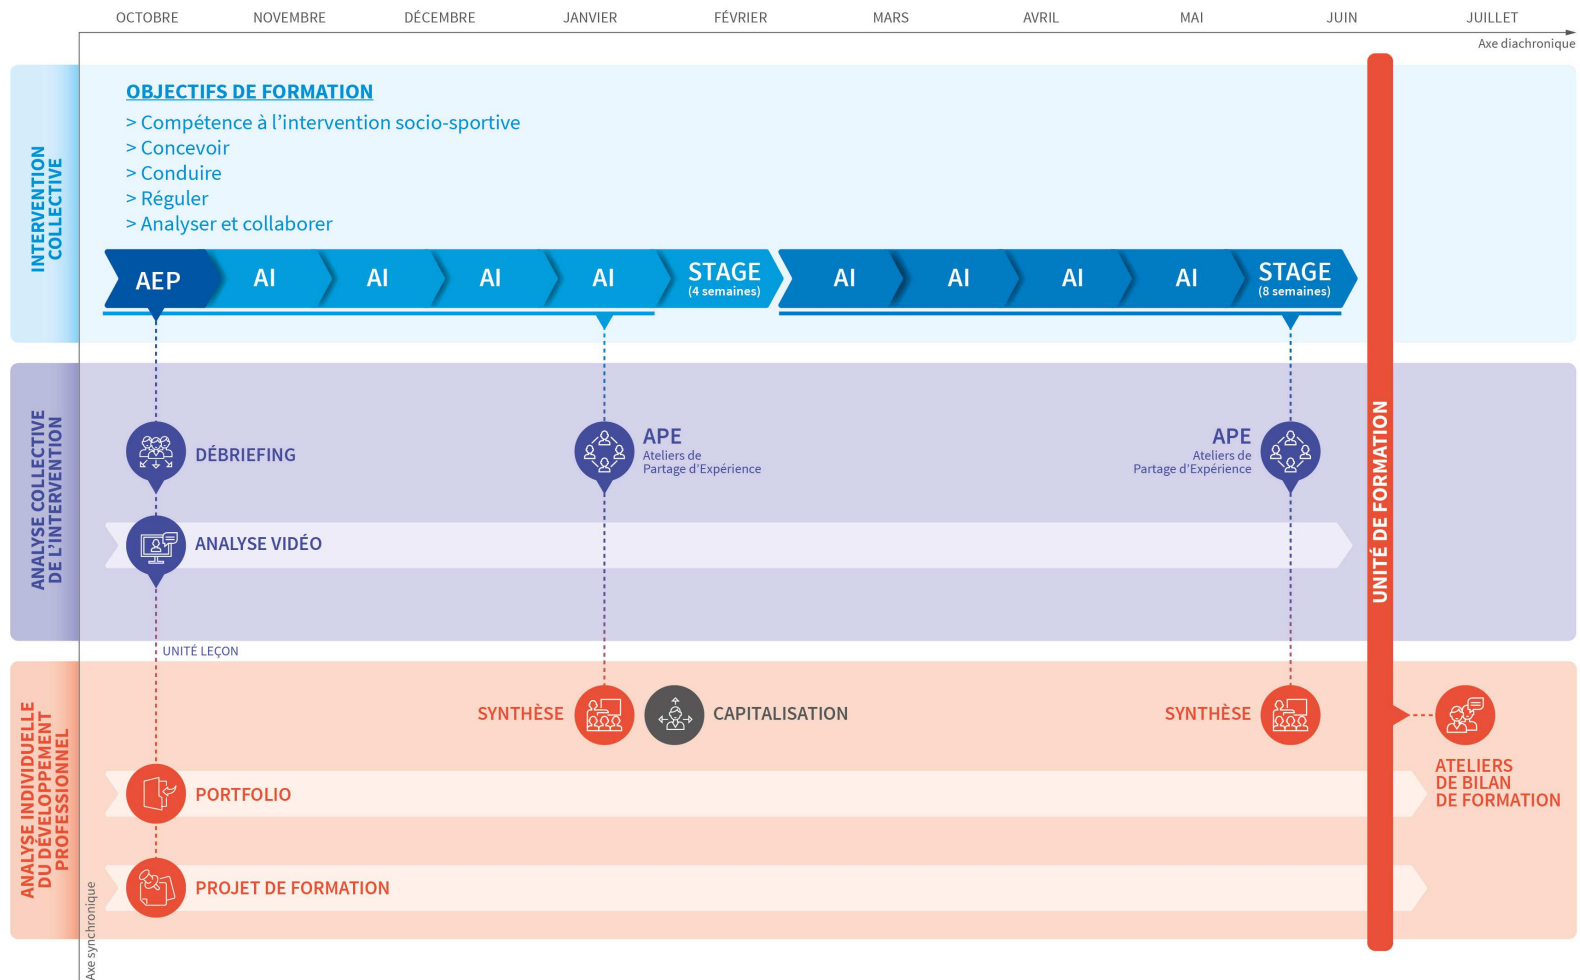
OCTOBRE NOVEMBRE DÉCEMBRE JANVIER FÉVRIER MARS AVRIL MAI JUIN JUILLET

Axe diachronique

INTERVENTION COLLECTIVE

OBJECTIFS DE FORMATION
> Compétence à l'intervention socio-sportive
> Concevoir
> Conduire
> Réguler
> Analyser et collaborer

AEP AI AI AI AI STAGE (4 semaines) AI AI AI AI STAGE (8 semaines)

ANALYSE COLLECTIVE DE L'INTERVENTION

DÉBRIEFING

APE
Ateliers de Partage d'Expérience

APE
Ateliers de Partage d'Expérience

ANALYSE VIDÉO

UNITÉ DE FORMATION

UNITÉ LEÇON

ANALYSE INDIVIDUELLE DU DÉVELOPPEMENT PROFESSIONNEL

SYNTHÈSE

CAPITALISATION

SYNTHÈSE

PORTFOLIO

ATELIERS DE BILAN DE FORMATION

PROJET DE FORMATION

Axe synchronique